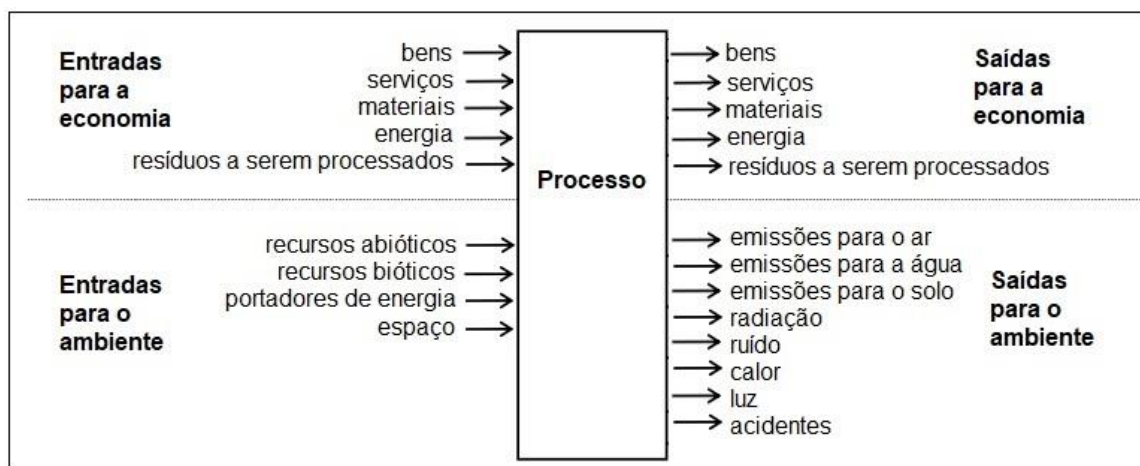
Entradas para a economia

bens
serviços
materiais
energia
resíduos a serem processados

Processo

bens
serviços
materiais
energia
resíduos a serem processados

Saídas para a economia

Entradas para o ambiente

recursos abióticos
recursos bióticos
portadores de energia
espaço

emissões para o ar
emissões para a água
emissões para o solo
radiação
ruído
calor
luz
acidentes

Saídas para o ambiente